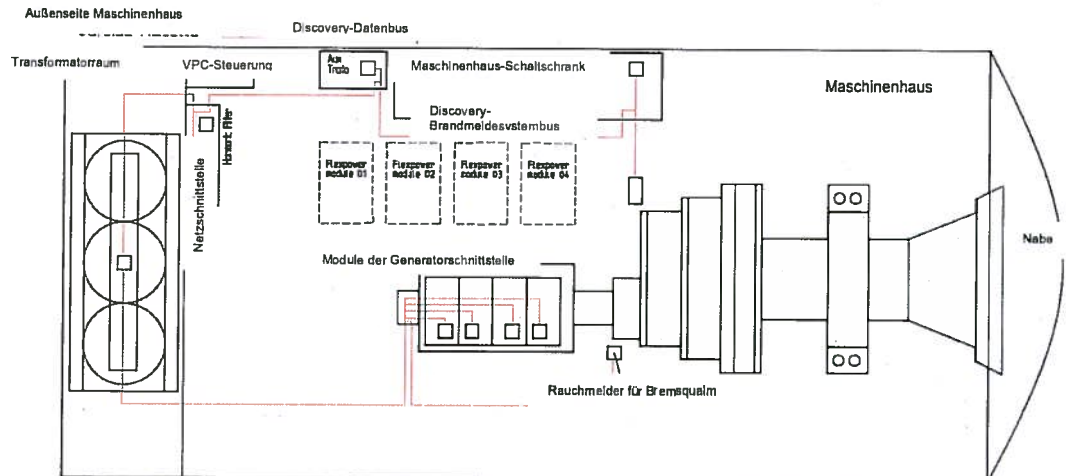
Außenseite Maschinenhaus

Discovery-Datenbus

Transformatorraum

VPC-Steuerung

Aux Trafo

Maschinenhaus-Schaltschrank

Maschinenhaus

Discovery-Brandmeldesystembus

Netzschnittstelle

Konvert filter

Flexpower module 01

Flexpower module 02

Flexpower module 03

Flexpower module 04

Nabe

Module der Generatorschnittstelle

Rauchmelder für Bremsqualm